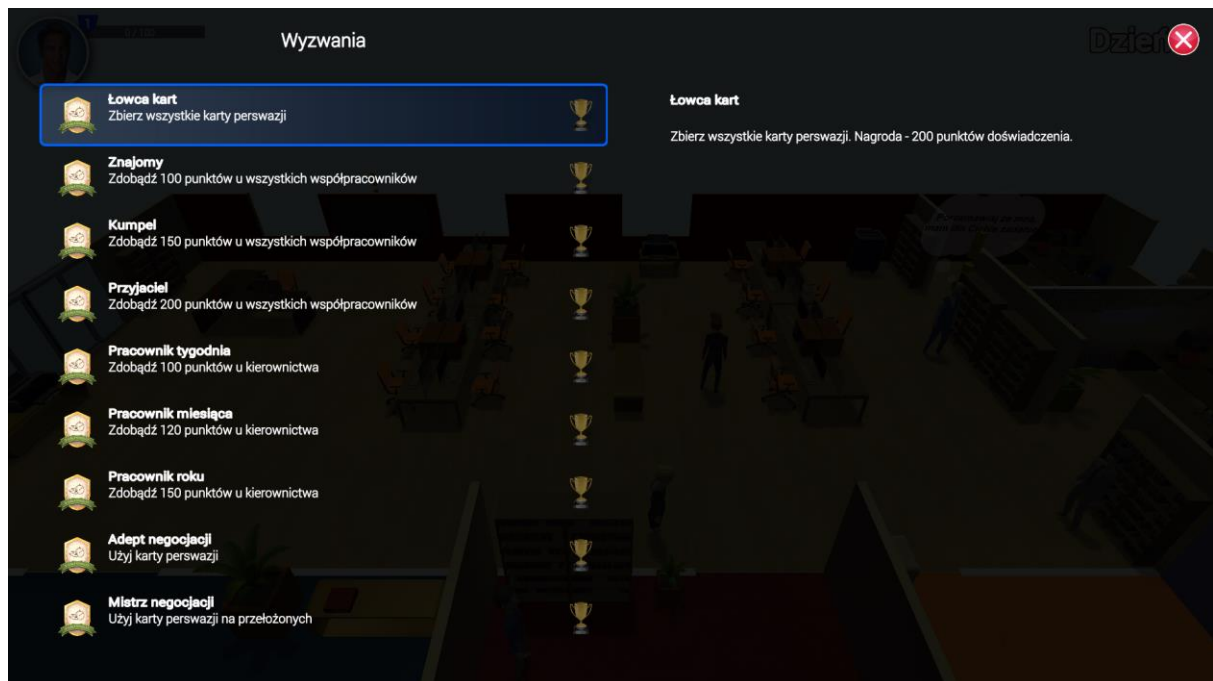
Wyzwania

Łowca kart
Zbierz wszystkie karty perswazji

Znajomy
Zdobądź 100 punktów u wszystkich współpracowników

Kumpel
Zdobądź 150 punktów u wszystkich współpracowników

Przyjaciel
Zdobądź 200 punktów u wszystkich współpracowników

Pracownik tygodnia
Zdobądź 100 punktów u kierownictwa

Pracownik miesiąca
Zdobądź 120 punktów u kierownictwa

Pracownik roku
Zdobądź 150 punktów u kierownictwa

Adept negocjacji
Użyj karty perswazji

Mistrz negocjacji
Użyj karty perswazji na przełożonych

Łowca kart

Zbierz wszystkie karty perswazji. Nagroda - 200 punktów doświadczenia.

Dzień